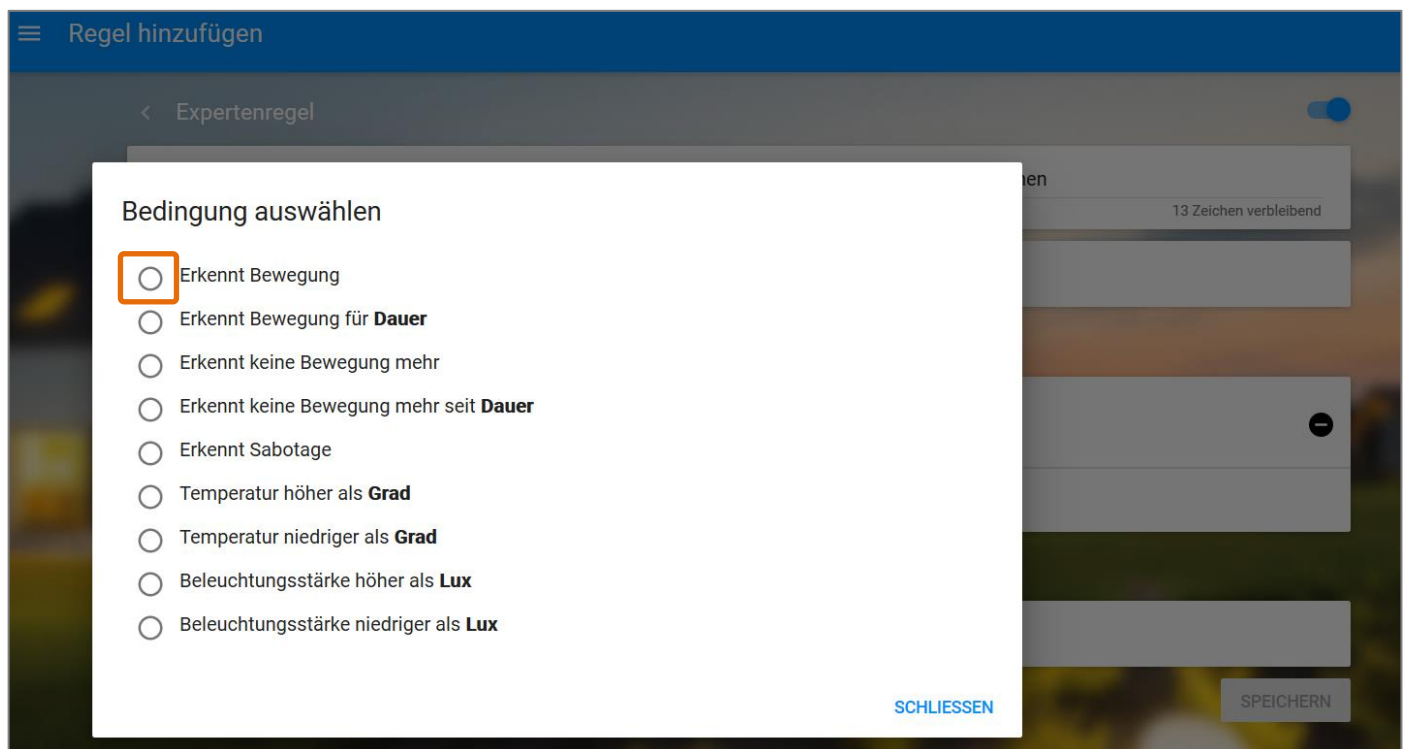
Regel hinzufügen

Expertenregel

nen

13 Zeichen verbleibend

Bedingung auswählen

Erkennt Bewegung

Erkennt Bewegung für **Dauer**

Erkennt keine Bewegung mehr

Erkennt keine Bewegung mehr seit **Dauer**

Erkennt Sabotage

Temperatur höher als **Grad**

Temperatur niedriger als **Grad**

Beleuchtungsstärke höher als **Lux**

Beleuchtungsstärke niedriger als **Lux**

SCHLIESSEN

SPEICHERN